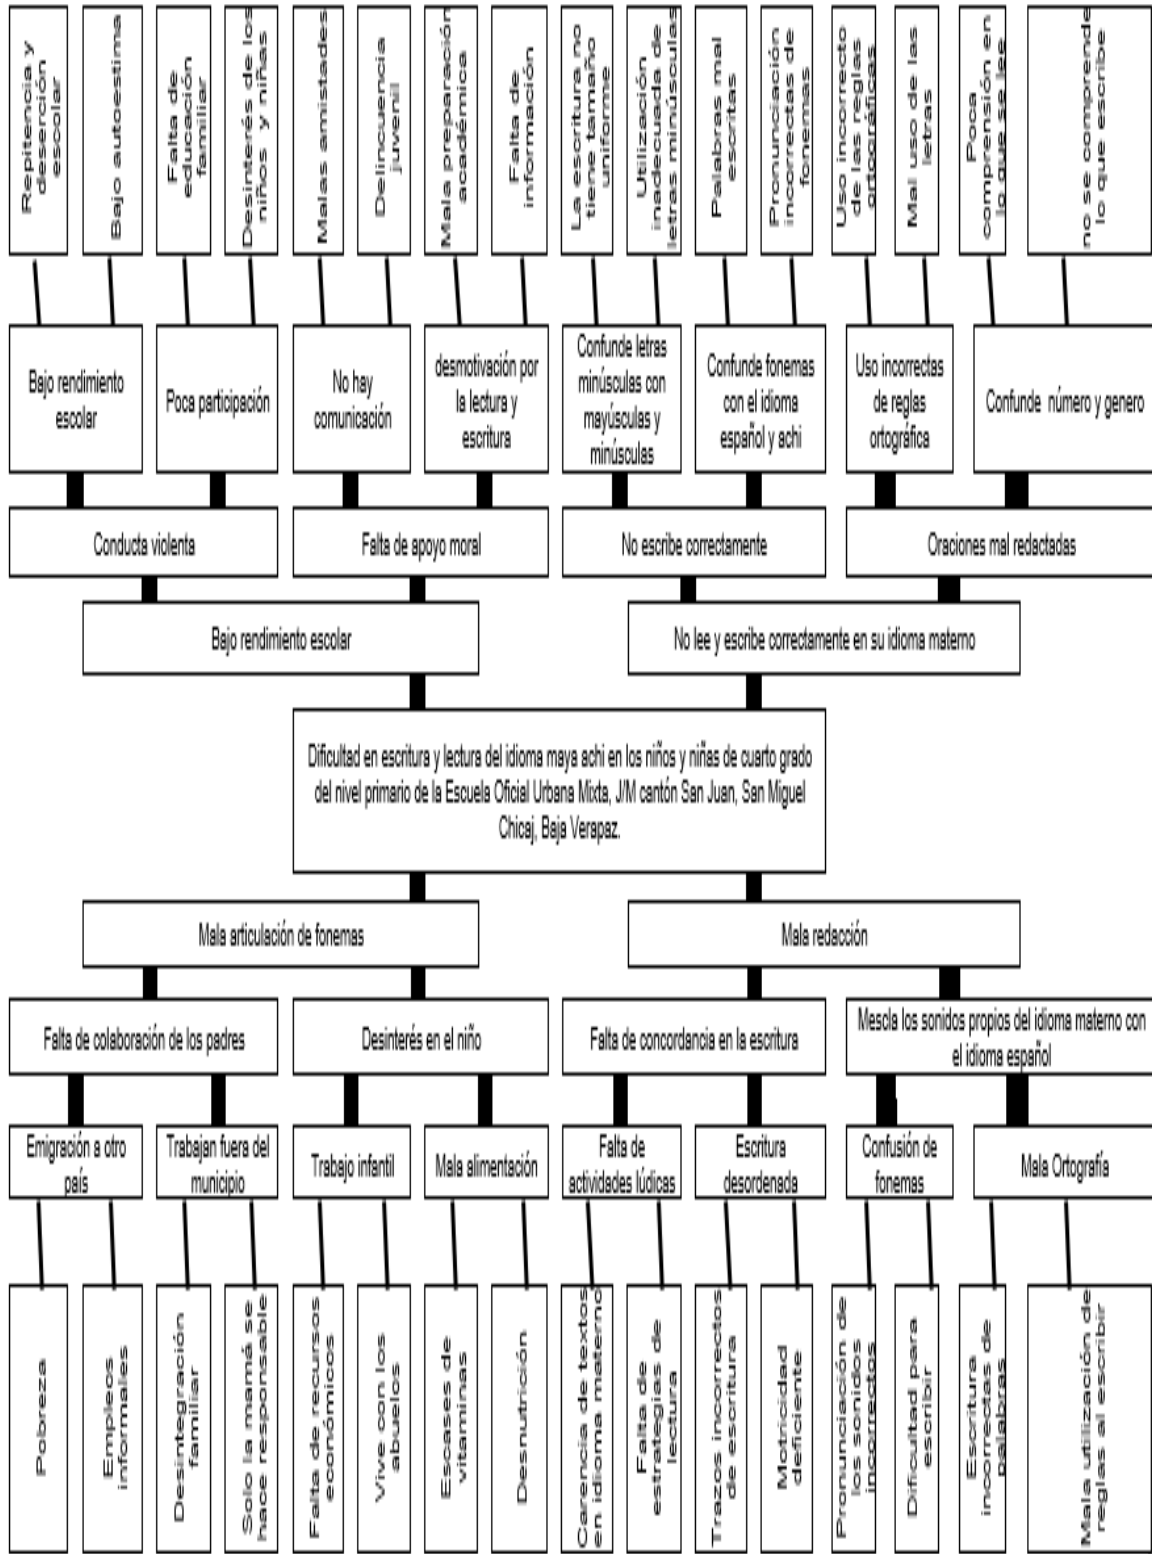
Repitencia y deserción escolar
Bajo autoestima
Falta de educación familiar
Desinterés de los niños y niñas
Malas amistades
Delincuencia juvenil
Mala preparación académica
Falta de información
La escritura no tiene tamaño uniforme
Utilización inadecuada de letras minúsculas
Palabras mal escritas
Pronunciación incorrectas de fonemas
Uso incorrecto de las reglas ortográficas
Mal uso de las letras
Poca comprensión en lo que se lee
no se comprende lo que escribe

Bajo rendimiento escolar
Poca participación
No hay comunicación
desmotivación por la lectura y escritura
Confunde letras minúsculas con mayúsculas y minúsculas
Confunde fonemas con el idioma español y achi
Uso incorrectas de reglas ortográfica
Confunde número y genero

Conducta violenta
Falta de apoyo moral
No escribe correctamente
Oraciones mal redactadas

Bajo rendimiento escolar
No lee y escribe correctamente en su idioma materno

Dificultad en escritura y lectura del idioma maya achi en los niños y niñas de cuarto grado del nivel primario de la Escuela Oficial Urbana Mixta, J/M cantón San Juan, San Miguel Chicaj, Baja Verapaz.

Mala articulación de fonemas
Mala redacción

Falta de colaboración de los padres
Desinterés en el niño
Falta de concordancia en la escritura
Mescla los sonidos propios del idioma materno con el idioma español

Emigración a otro país
Trabajan fuera del municipio
Trabajo infantil
Mala alimentación
Falta de actividades lúdicas
Escritura desordenada
Confusión de fonemas
Mala Ortografía

Pobreza
Empleos informales
Desintegración familiar
Solo la mamá se hace responsable
Falta de recursos económicos
Vive con los abuelos
Escases de vitaminas
Desnutrición
Carencia de textos en idioma materno
Falta de estrategias de lectura
Trazos incorrectos de escritura
Motricidad deficiente
Pronunciación de los sonidos incorrectos
Dificultad para escribir
Escritura incorrectas de palabras
Mala utilización de reglas al escribir